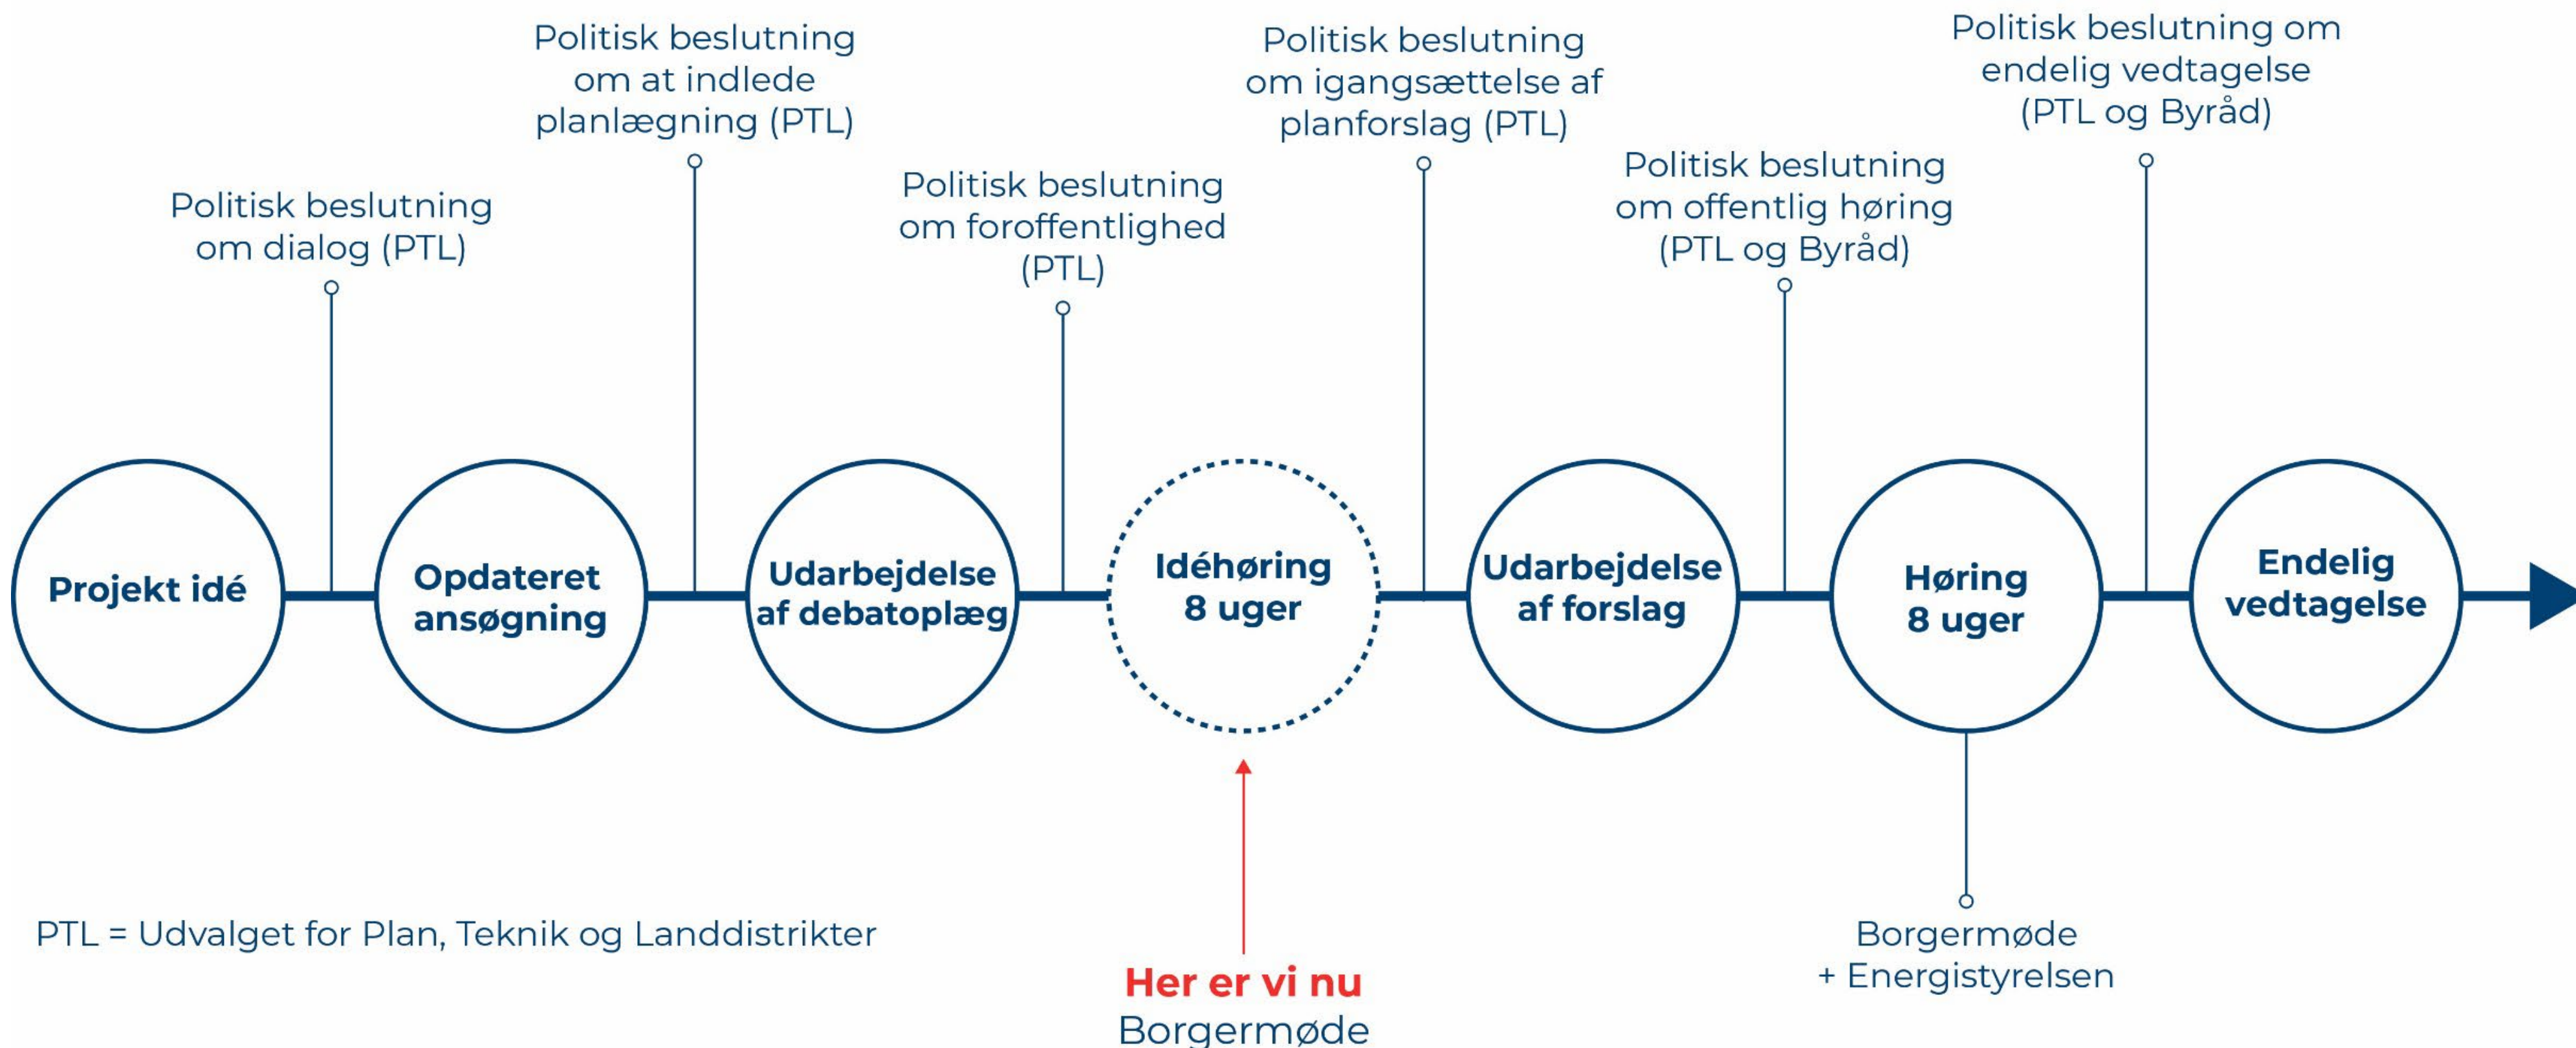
Politisk beslutning om dialog (PTL)

Politisk beslutning om at indlede planlægning (PTL)

Politisk beslutning om foroffentlighed (PTL)

Politisk beslutning om igangsættelse af planforslag (PTL)

Politisk beslutning om offentlig høring (PTL og Byråd)

Politisk beslutning om endelig vedtagelse (PTL og Byråd)

Projekt idé

Opdateret ansøgning

Udarbejdelse af debatoplæg

Idéhøring 8 uger

Udarbejdelse af forslag

Høring 8 uger

Endelig vedtagelse

PTL = Udvalget for Plan, Teknik og Landdistrikter

Her er vi nu
Borgermøde

Borgermøde
+ Energistyrelsen